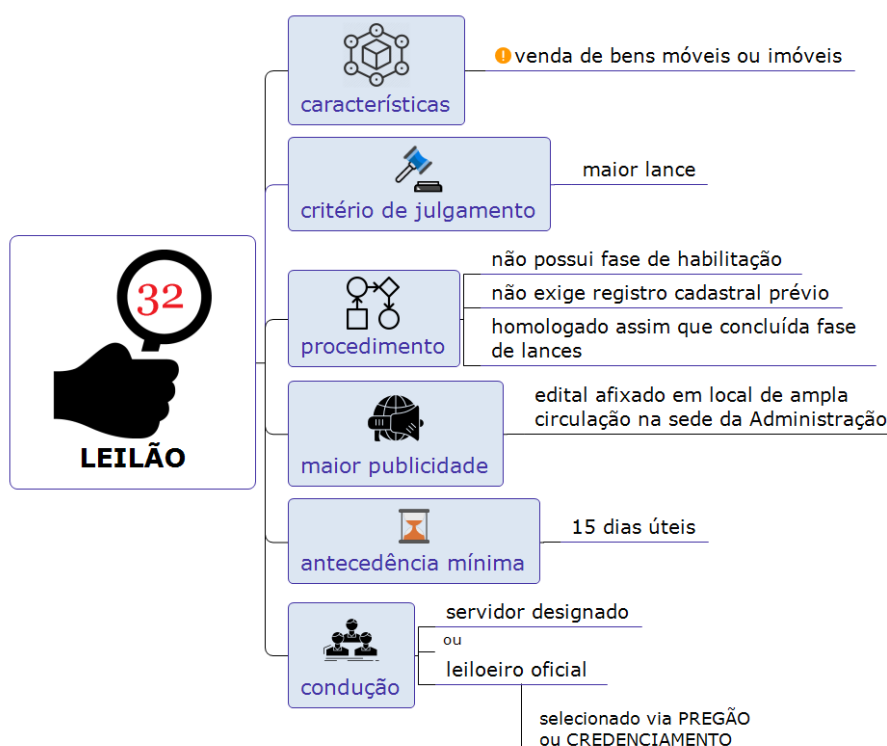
32

LEILÃO

características

venda de bens móveis ou imóveis

critério de julgamento

maior lance

procedimento

não possui fase de habilitação

não exige registro cadastral prévio

homologado assim que concluída fase de lances

maior publicidade

edital afixado em local de ampla circulação na sede da Administração

antecedência mínima

15 dias úteis

condução

servidor designado

ou

leiloeiro oficial

selecionado via PREGÃO ou CREDENCIAMENTO